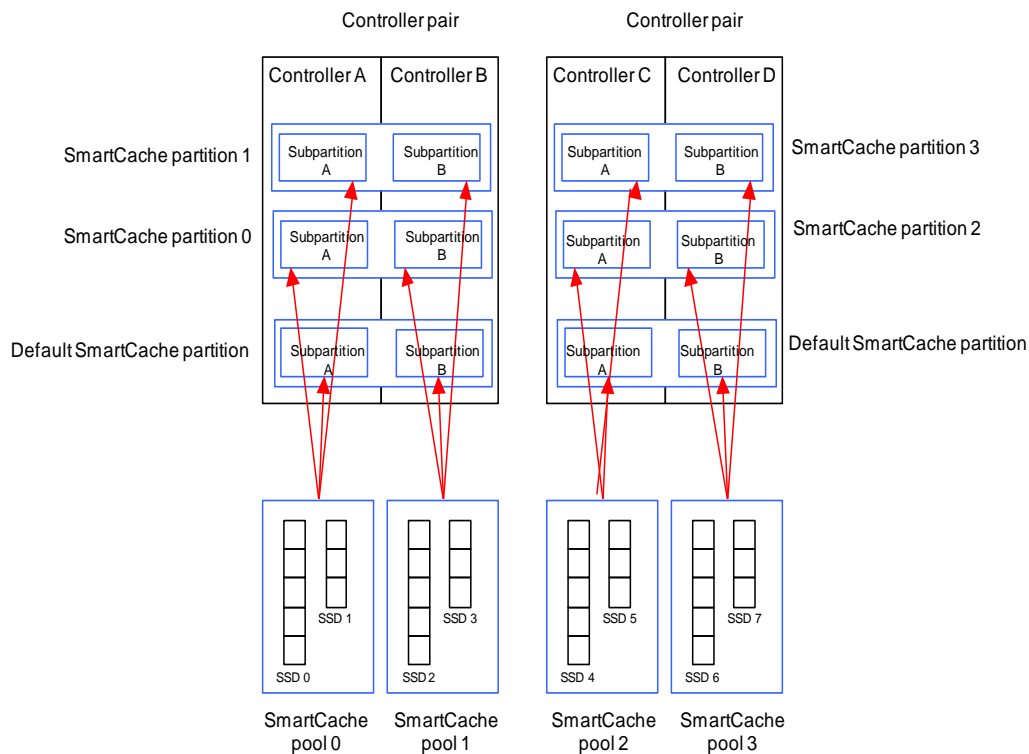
Controller pair

Controller pair

Controller A

Controller B

Controller C

Controller D

SmartCache partition 1

Subpartition A

Subpartition B

Subpartition A

Subpartition B

SmartCache partition 3

SmartCache partition 0

Subpartition A

Subpartition B

Subpartition A

Subpartition B

SmartCache partition 2

Default SmartCache partition

Subpartition A

Subpartition B

Subpartition A

Subpartition B

Default SmartCache partition

SSD 1

SSD 0

SSD 3

SSD 2

SSD 5

SSD 4

SSD 7

SSD 6

SmartCache pool 0

SmartCache pool 1

SmartCache pool 2

SmartCache pool 3